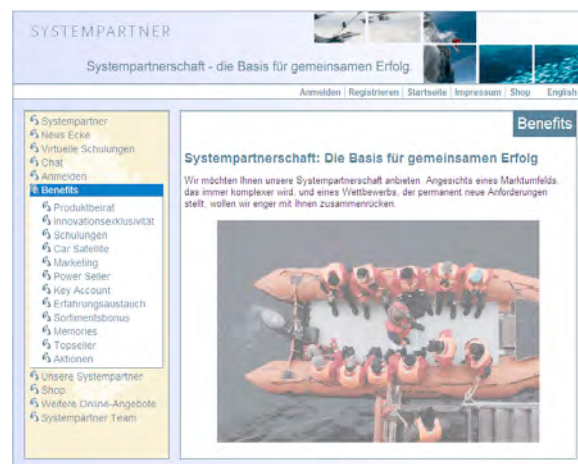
SYSTEMPARTNER

Systempartnerschaft - die Basis für gemeinsamen Erfolg.

Anmelden | Registrieren | Startseite | Impressum | Shop | English

Systempartner
News Ecke
Virtuelle Schulungen
Chat
Anmelden
Benefits
Produktbeirat
Innovationsexklusivität
Schulungen
Car Satellite
Marketing
Power Seller
Key Account
Erfahrungsaustauch
Sortimentsbonus
Memories
Topseller
Aktionen
Unsere Systempartner
Shop
Weitere Online-Angebote
Systempartner Team

Benefits

Systempartnerschaft: Die Basis für gemeinsamen Erfolg

Wir möchten Ihnen unsere Systempartnerschaft anbieten. Angesichts eines Marktumfelds, das immer komplexer wird, und eines Wettbewerbs, der permanent neue Anforderungen stellt, wollen wir enger mit Ihnen zusammenrücken.